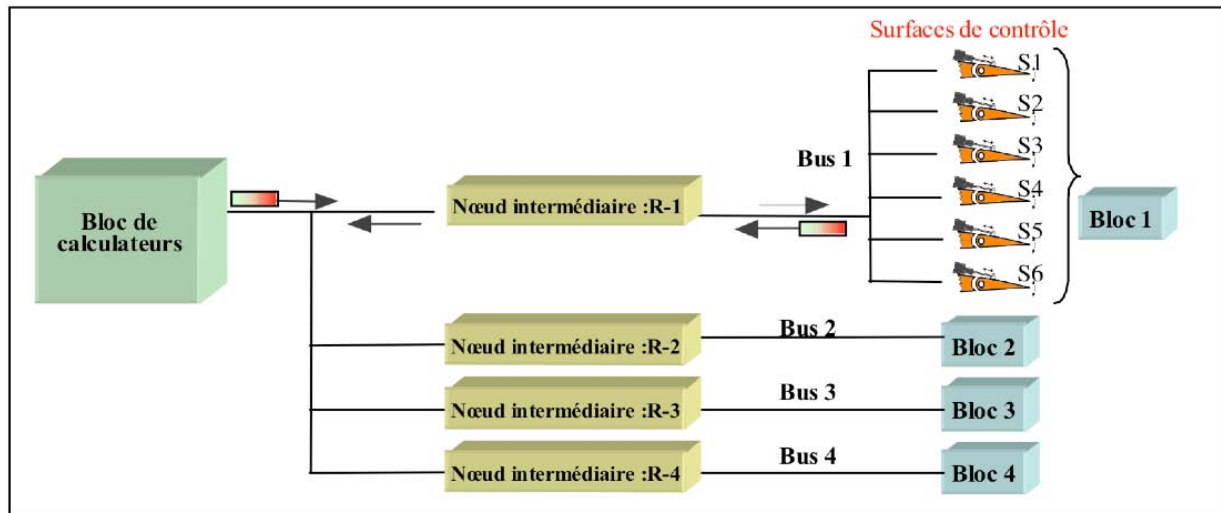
Surfaces de contrôle

S1
S2
S3
S4
S5
S6

Bus 1

Bloc de calculateurs

Nœud intermédiaire :R-1

Bloc 1

Nœud intermédiaire :R-2

Bus 2

Bloc 2

Nœud intermédiaire :R-3

Bus 3

Bloc 3

Nœud intermédiaire :R-4

Bus 4

Bloc 4